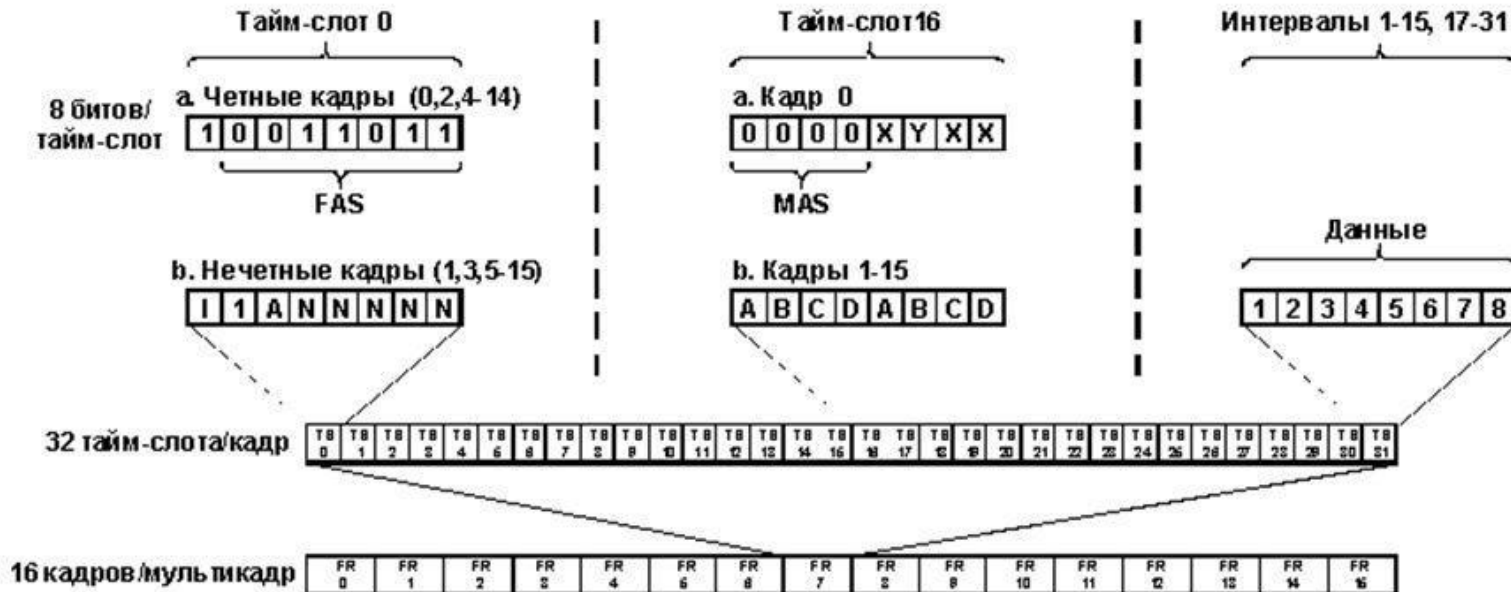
Тайм-слот 0

8 битов/ тайм-слот

a. Четные кадры (0,2,4-14)

1 0 0 1 1 0 1 1

FAS

b. Нечетные кадры (1,3,5-15)

I 1 A N N N N N

Тайм-слот16

a. Кадр 0

0 0 0 0 X Y X X

MAS

b. Кадры 1-15

A B C D A B C D

Интервалы 1-15, 17-31

Данные

1 2 3 4 5 6 7 8

32 тайм-слота/кадр

| TS 0 | TS 1 | TS 2 | TS 3 | TS 4 | TS 5 | TS 6 | TS 7 | TS 8 | TS 9 | TS 10 | TS 11 | TS 12 | TS 13 | TS 14 | TS 15 | TS 16 | TS 17 | TS 18 | TS 19 | TS 20 | TS 21 | TS 22 | TS 23 | TS 24 | TS 25 | TS 26 | TS 27 | TS 28 | TS 29 | TS 30 | TS 31 |
|---|---|---|---|---|---|---|---|---|---|---|---|---|---|---|---|---|---|---|---|---|---|---|---|---|---|---|---|---|---|---|---|

16 кадров/мультикадр

| FR 0 | FR 1 | FR 2 | FR 3 | FR 4 | FR 5 | FR 6 | FR 7 | FR 8 | FR 9 | FR 10 | FR 11 | FR 12 | FR 13 | FR 14 | FR 15 |
|---|---|---|---|---|---|---|---|---|---|---|---|---|---|---|---|